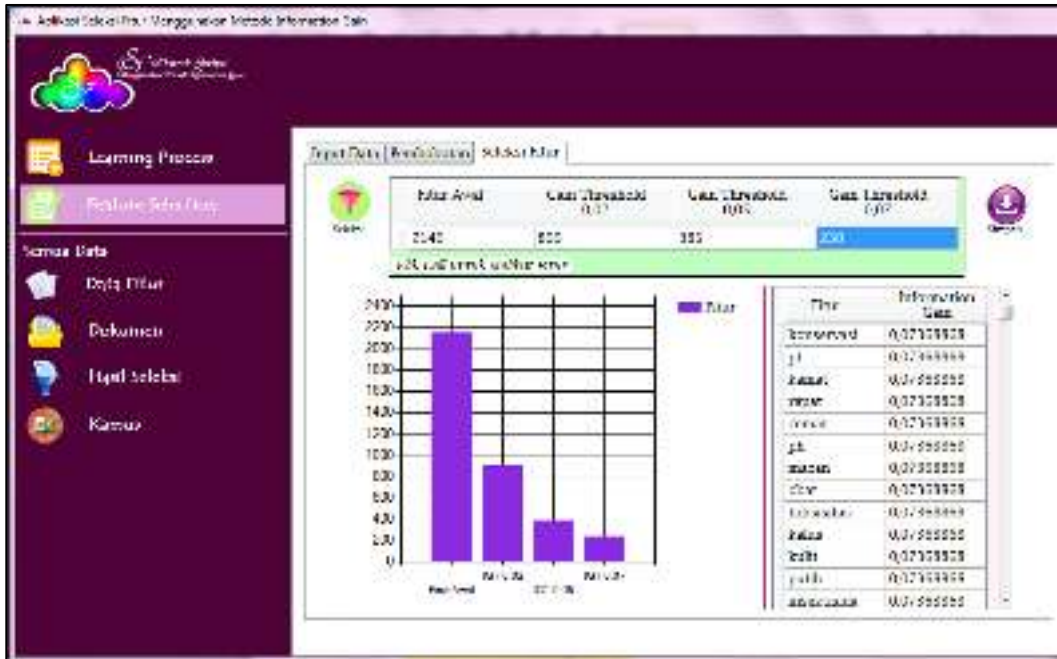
Aplikasi Seleksi Fitur Menggunakan Metode Information Gain

Learning Process

Seleksi Fitur

Semua Data

Data Fitur

Dokumen

Hasil Seleksi

Kamus

Input Data | Preprocessing | Seleksi Fitur

Seleksi

| Fitur Awal | Gain Threshold 0.1 | Gain Threshold 0.05 | Gain Threshold 0.02 |
|---|---|---|---|
| 2140 | 900 | 350 | 200 |

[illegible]

Simpan

2400
2200
2000
1800
1600
1400
1200
1000
800
600
400
200
0

Fitur

Fitur Awal

| Fitur | Information Gain |
|---|---|
| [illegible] | 0,07359908 |
| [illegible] | 0,07359908 |
| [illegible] | 0,07359908 |
| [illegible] | 0,07359908 |
| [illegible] | 0,07359908 |
| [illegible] | 0,07359908 |
| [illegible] | 0,07359908 |
| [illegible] | 0,07359908 |
| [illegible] | 0,07359908 |
| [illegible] | 0,07359908 |
| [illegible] | 0,07359908 |
| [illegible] | 0,07359908 |
| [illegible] | 0,07359908 |